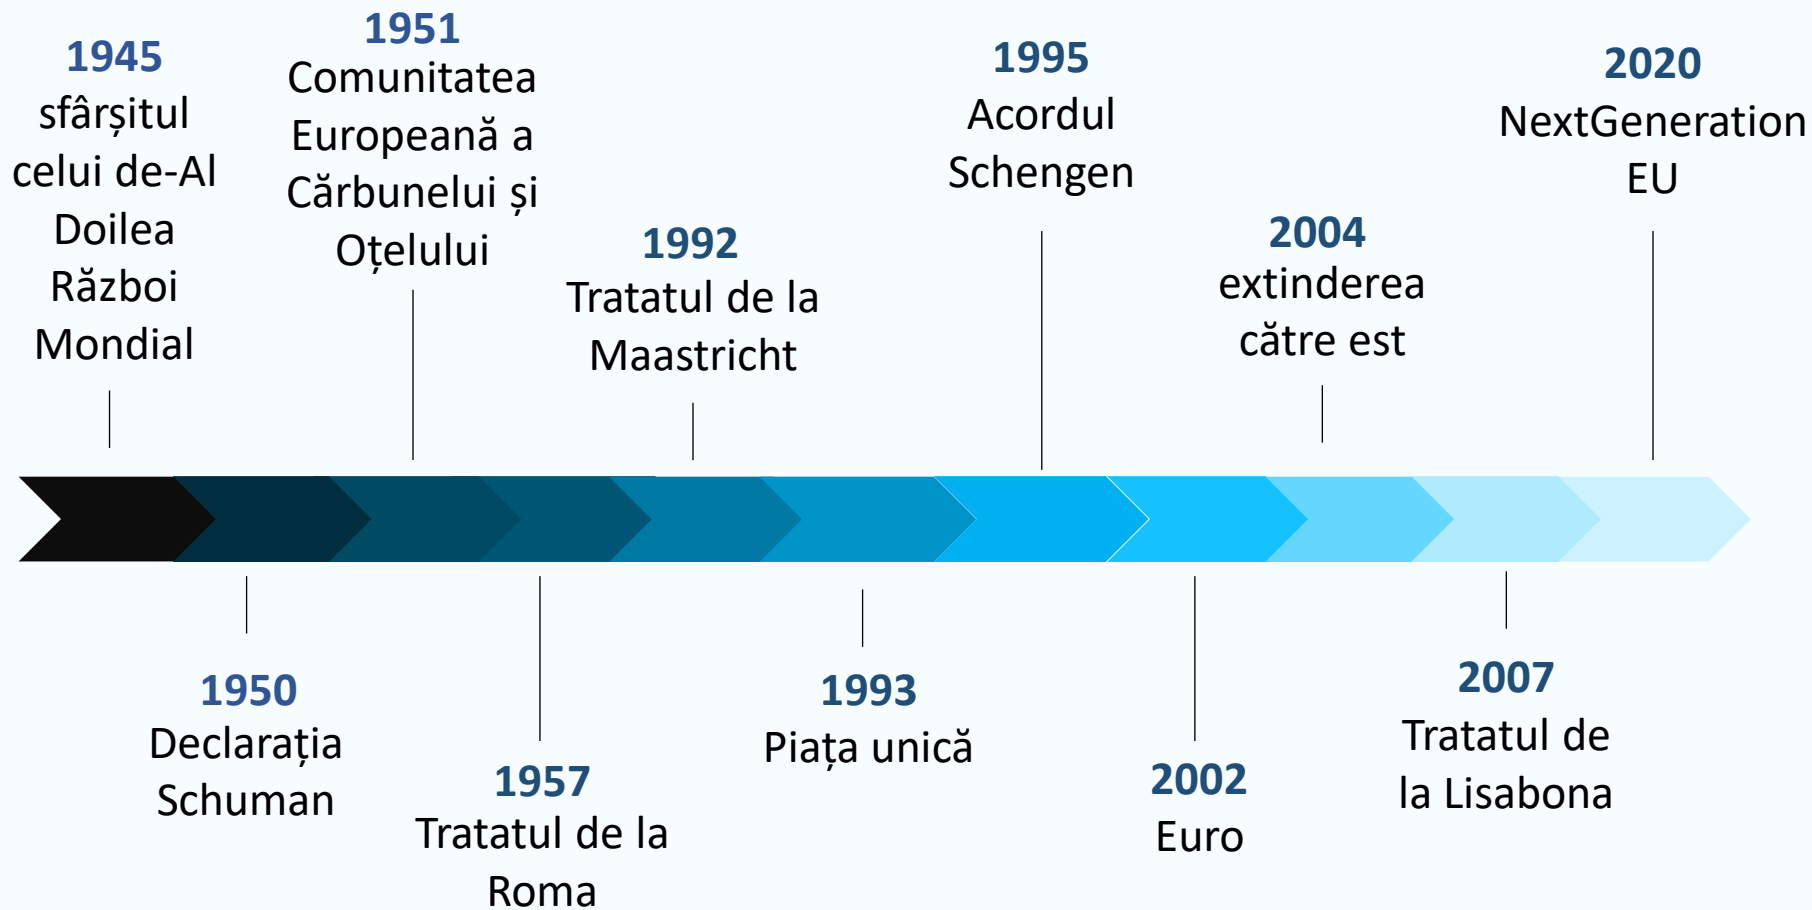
1945
sfârșitul celui de-Al Doilea Război Mondial

1951
Comunitatea Europeană a Cărbunelui și Oțelului

1992
Tratatul de la Maastricht

1995
Acordul Schengen

2004
extinderea către est

2020
NextGeneration EU

1950
Declarația Schuman

1957
Tratatul de la Roma

1993
Piața unică

2002
Euro

2007
Tratatul de la Lisabona